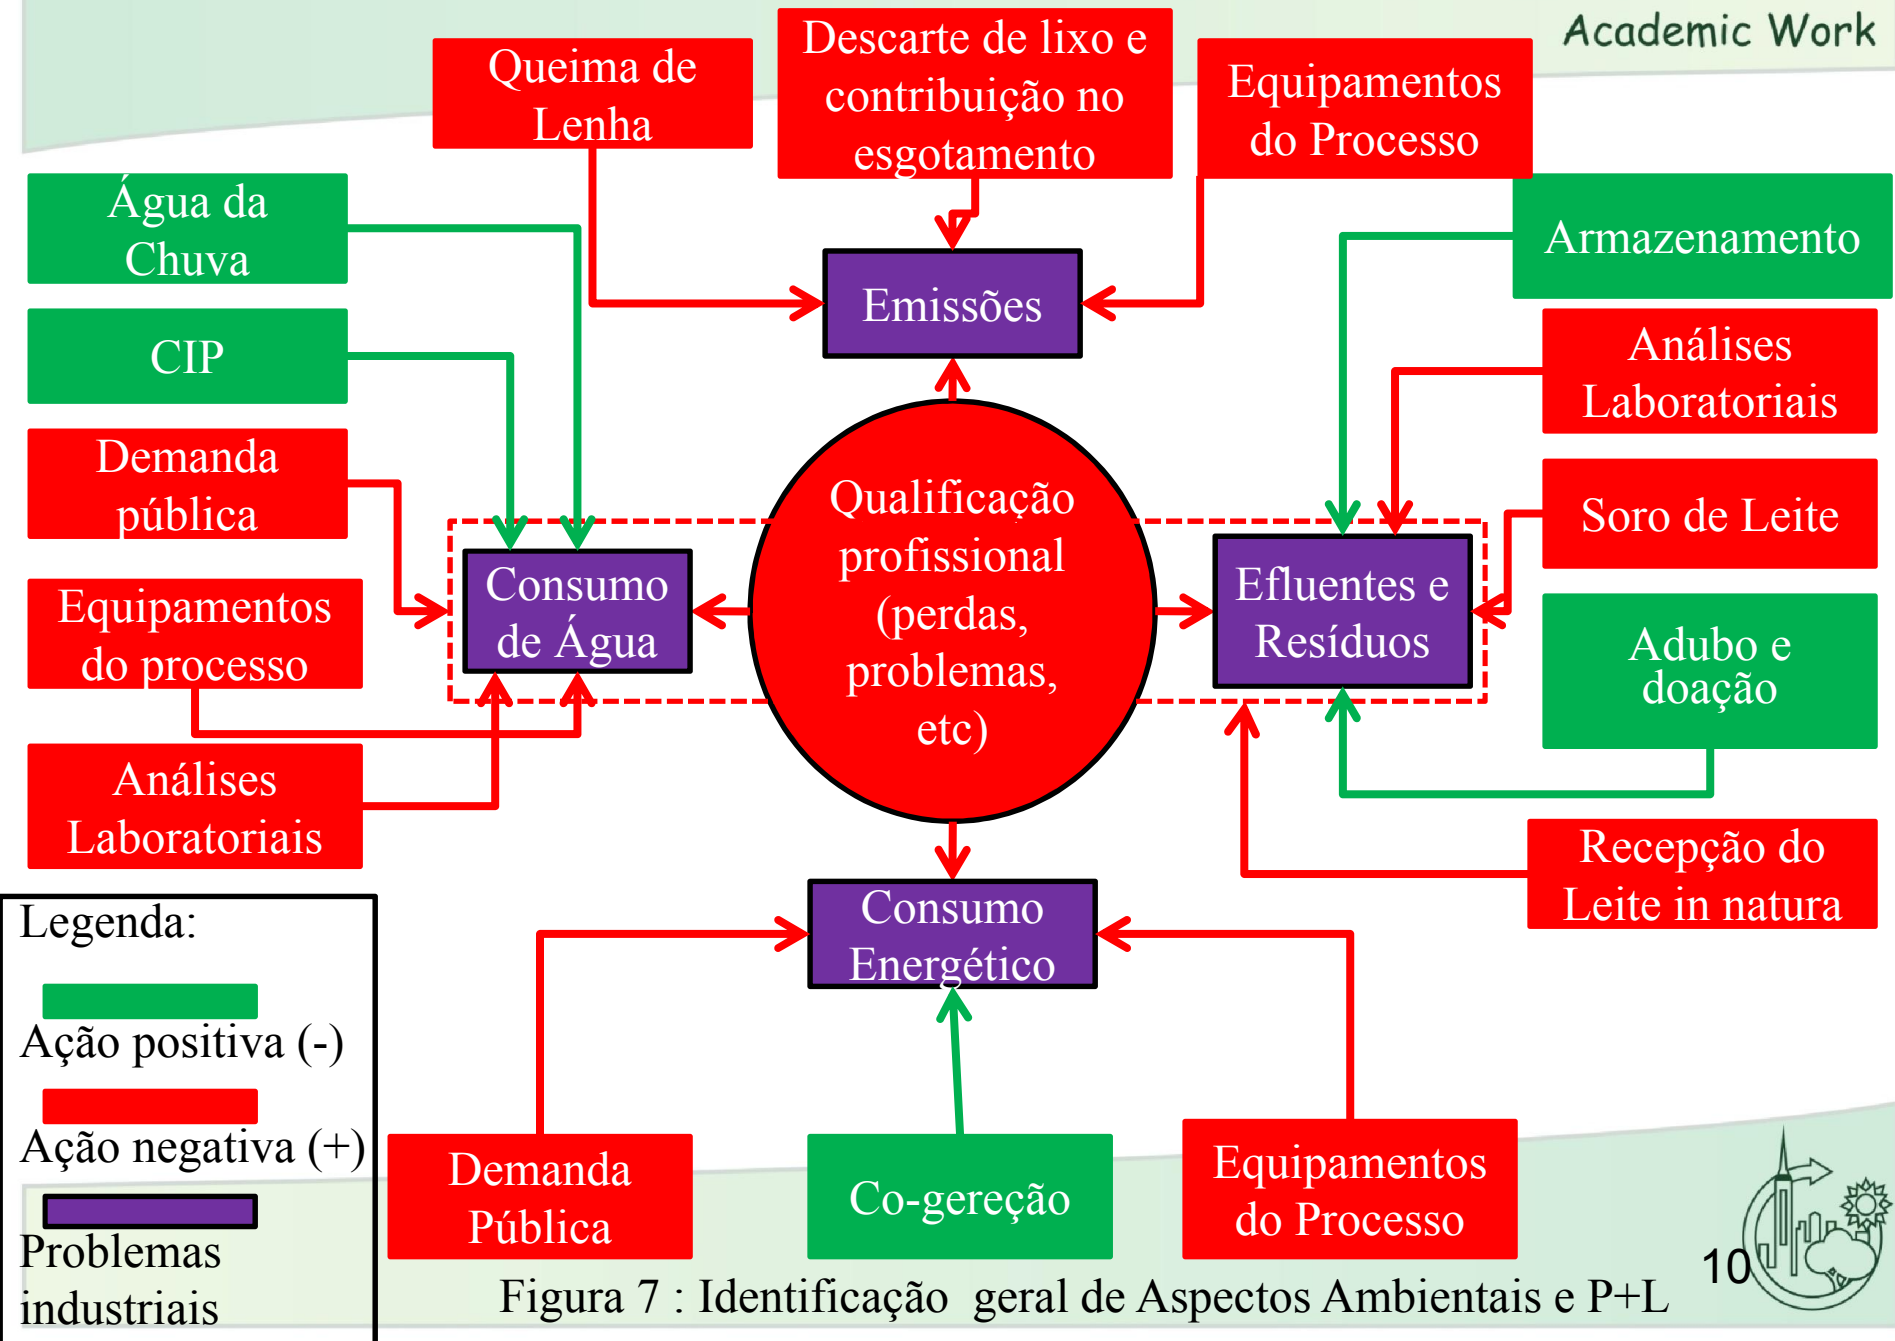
Academic Work

Queima de Lenha

Descarte de lixo e contribuição no esgotamento

Equipamentos do Processo

Água da Chuva

CIP

Demanda pública

Equipamentos do processo

Análises Laboratoriais

Emissões

Armazenamento

Análises Laboratoriais

Soro de Leite

Adubo e doação

Recepção do Leite in natura

Consumo de Água

Qualificação profissional (perdas, problemas, etc)

Efluentes e Resíduos

Consumo Energético

Legenda:

Ação positiva (-)

Ação negativa (+)

Problemas industriais

Demanda Pública

Co-geração

Equipamentos do Processo

Figura 7 : Identificação geral de Aspectos Ambientais e P+L

10